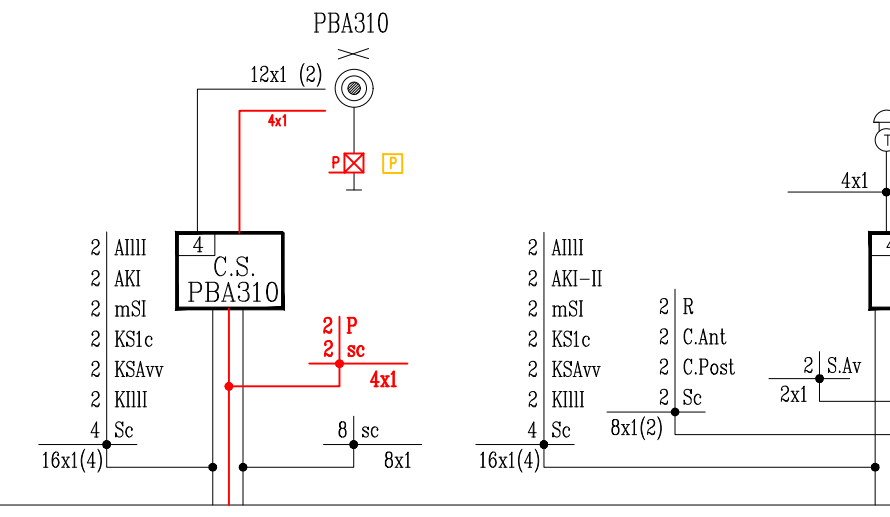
PBA310

12x1 (2)

4x1

P P

4
C.S.
PBA310

2 AIII
2 AKI
2 mSI
2 KS1c
2 KSAvv
2 KIII
4 Sc
16x1(4)

2 P
2 sc
4x1

8 sc
8x1

2 AIII
2 AKI-II
2 mSI
2 KS1c
2 KSAvv
2 KIII
4 Sc
16x1(4)

2 R
2 C.Ant
2 C.Post
2 Sc
8x1(2)

2 S.Av
2x1

4x1

4